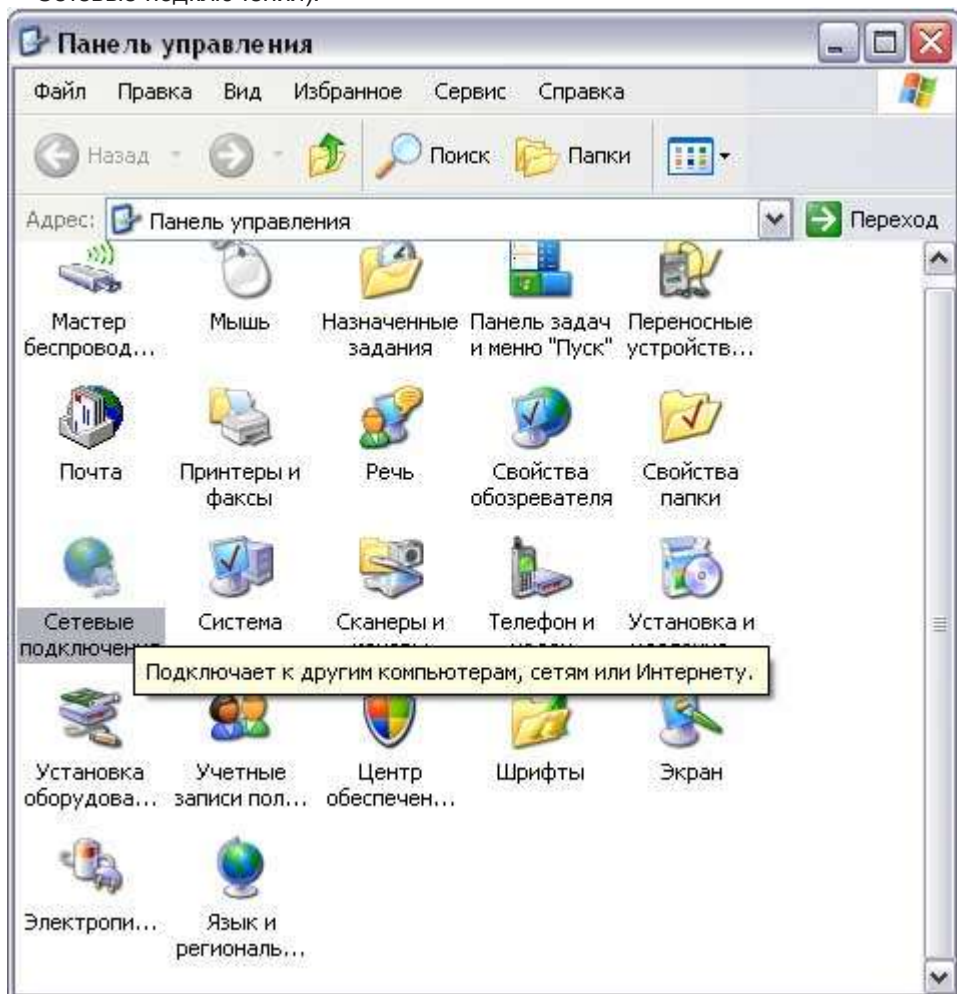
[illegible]

Панель управления

Файл Правка Вид Избранное Сервис Справка

Назад Поиск Папки

Адрес: Панель управления Переход

Мастер беспровод...

Мышь

Назначенные задания

Панель задач и меню "Пуск"

Переносные устройств...

Почта

Принтеры и факсы

Речь

Свойства обозревателя

Свойства папки

Сетевые подключен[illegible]

Система

Сканеры и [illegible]

Телефон и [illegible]

Установка и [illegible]

Подключает к другим компьютерам, сетям или Интернету.

Установка оборудова...

Учетные записи пол...

Центр обеспечен...

Шрифты

Экран

Электропи...

Язык и региональ...